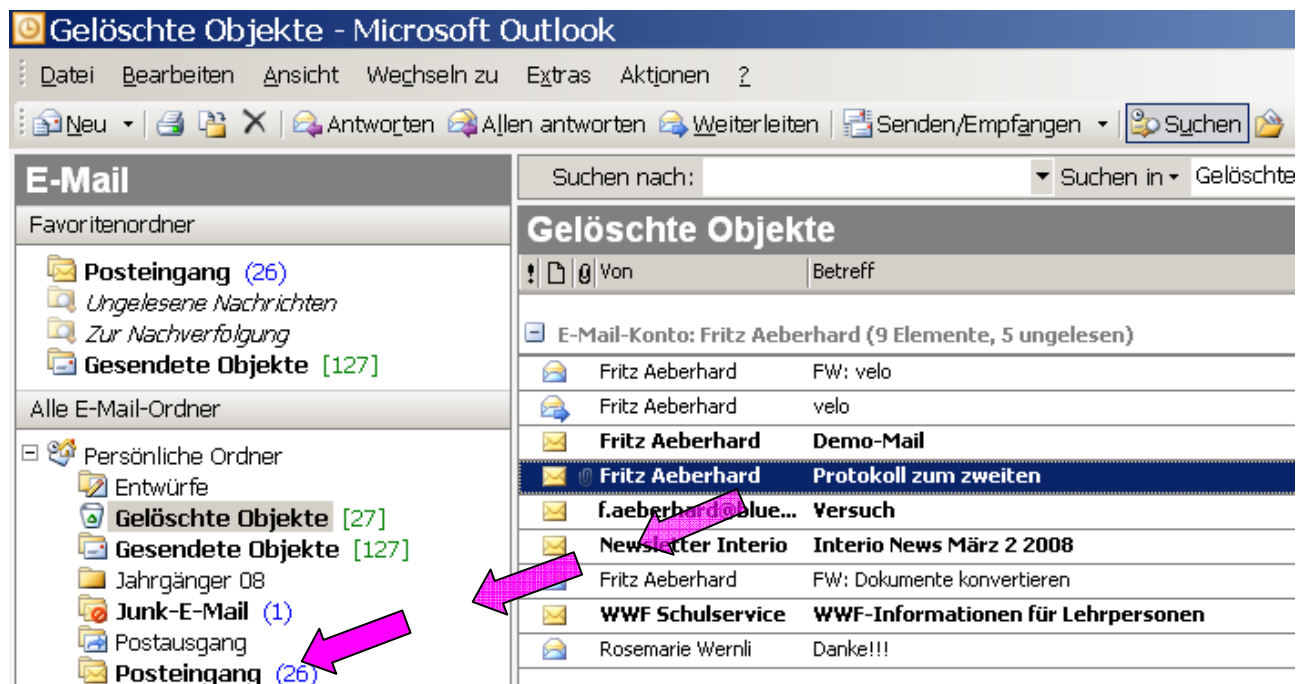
Gelöschte Objekte - Microsoft Outlook

Datei Bearbeiten Ansicht Wechseln zu Extras Aktionen ?

Neu | Antworten | Allen antworten | Weiterleiten | Senden/Empfangen | Suchen

E-Mail

Favoritenordner

Posteingang (26)
Ungelesene Nachrichten
Zur Nachverfolgung
Gesendete Objekte [127]

Alle E-Mail-Ordner

Persönliche Ordner
Entwürfe
Gelöschte Objekte [27]
Gesendete Objekte [127]
Jahrgänger 08
Junk-E-Mail (1)
Postausgang
Posteingang (26)

Suchen nach: Suchen in Gelöschte

Gelöschte Objekte

| Von | Betreff |
|---|---|
| E-Mail-Konto: Fritz Aeberhard (9 Elemente, 5 ungelesen) | |
| Fritz Aeberhard | FW: velo |
| Fritz Aeberhard | velo |
| Fritz Aeberhard | Demo-Mail |
| Fritz Aeberhard | Protokoll zum zweiten |
| f.aeberhard@blue... | Versuch |
| Newsletter Interio | Interio News März 2 2008 |
| Fritz Aeberhard | FW: Dokumente konvertieren |
| WWF Schulservice | WWF-Informationen für Lehrpersonen |
| Rosemarie Wernli | Danke!!! |